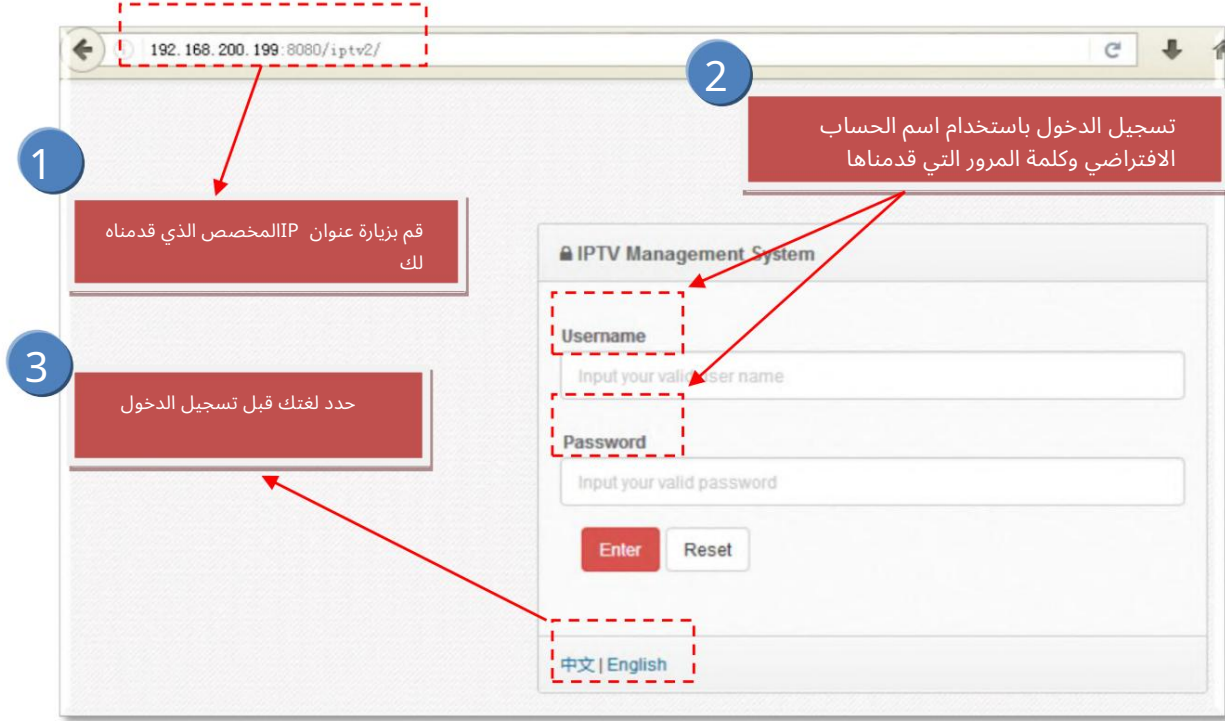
192.168.200.199:8080/iptv2/

2

تسجيل الدخول باستخدام اسم الحساب الافتراضي وكلمة المرور التي قدمناها

1

قم بزيارة عنوان IPالمخصص الذي قدمناه لك

IPTV Management System

Username

Input your valid user name

Password

Input your valid password

Enter

Reset

3

حدد لغتك قبل تسجيل الدخول

中文 | English